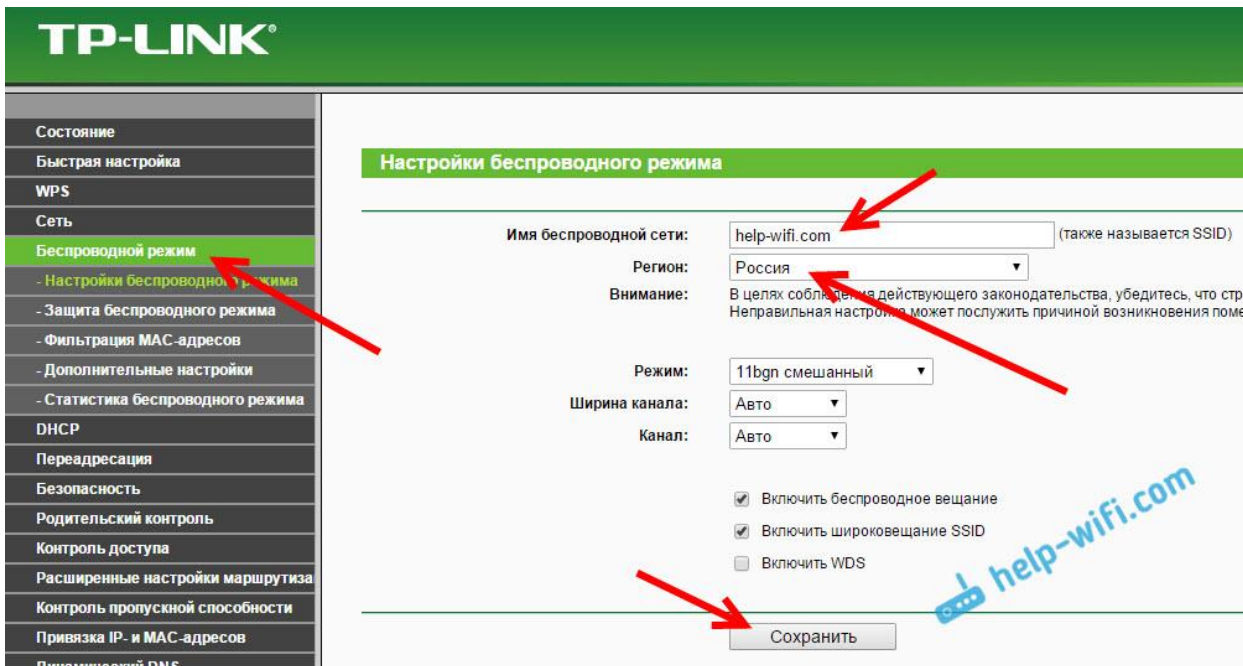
TP-LINK

Состояние
Быстрая настройка
WPS
Сеть
Беспроводной режим
- Настройки беспроводно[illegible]режима
- Защита беспроводного режима
- Фильтрация MAC-адресов
- Дополнительные настройки
- Статистика беспроводного режима
DHCP
Переадресация
Безопасность
Родительский контроль
Контроль доступа
Расширенные настройки маршрутиза
Контроль пропускной способности
Привязка IP- и MAC-адресов
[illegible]

Настройки беспроводного режима

Имя беспроводной сети: help-wifi.com (также называется SSID)
Регион: Россия
Внимание: В целях собл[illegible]ения действующего законодательства, убедитесь, что стр
Неправильная настро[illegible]а может послужить причиной возникновения поме

Режим: 11bgn смешанный
Ширина канала: Авто
Канал: Авто

Включить беспроводное вещание
Включить широковещание SSID
Включить WDS

Сохранить

help-wifi.com